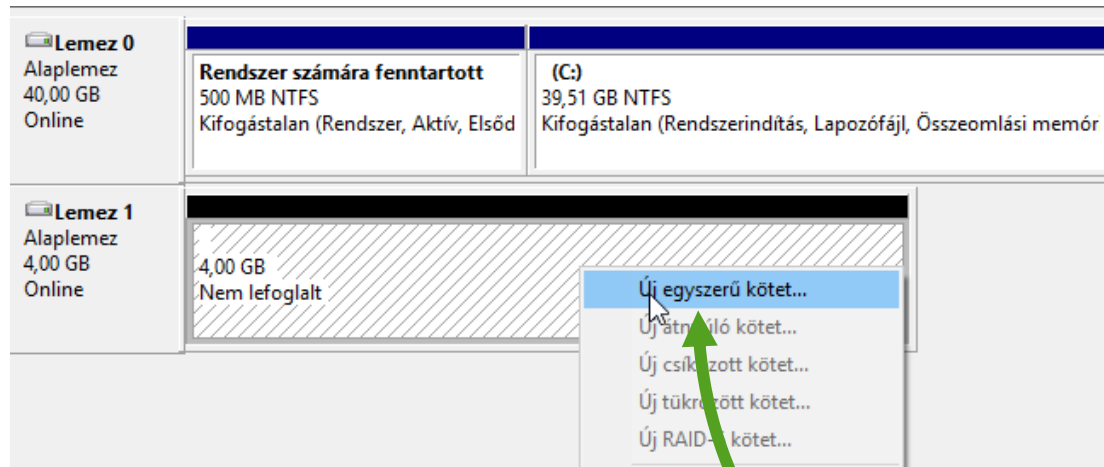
Lemez 0
Alaplemez
40,00 GB
Online

Rendszer számára fenntartott
500 MB NTFS
Kifogástalan (Rendszer, Aktív, Elsőd

(C:)
39,51 GB NTFS
Kifogástalan (Rendszerindítás, Lapozófájl, Összeomlási memór

Lemez 1
Alaplemez
4,00 GB
Online

4,00 GB
Nem lefoglalt

Új egyszerű kötet...
Új átn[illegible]ló kötet...
Új csík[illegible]zott kötet...
Új tükr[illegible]zött kötet...
Új RAID-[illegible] kötet...